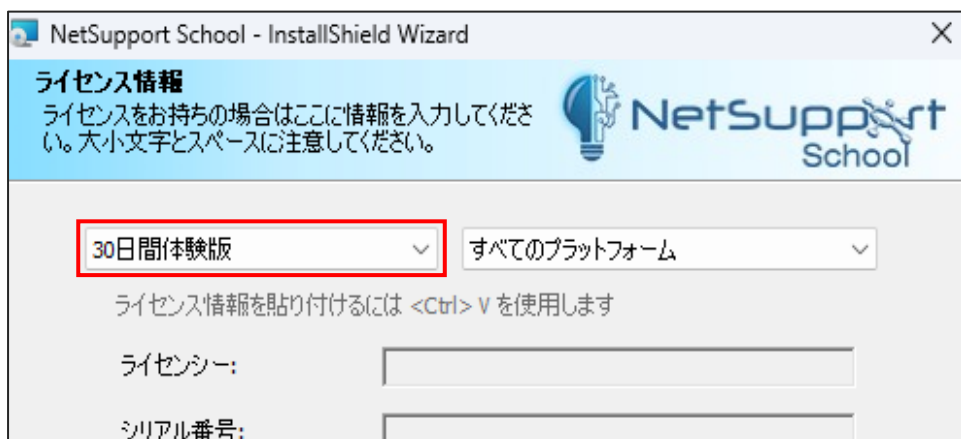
NetSupport School - InstallShield Wizard

×

ライセンス情報

ライセンスをお持ちの場合はここに情報を入力してください。大小文字とスペースに注意してください。

NetSupport School

30日間体験版

すべてのプラットフォーム

ライセンス情報を貼り付けるには <Ctrl> V を使用します

ライセンシー:

シリアル番号: